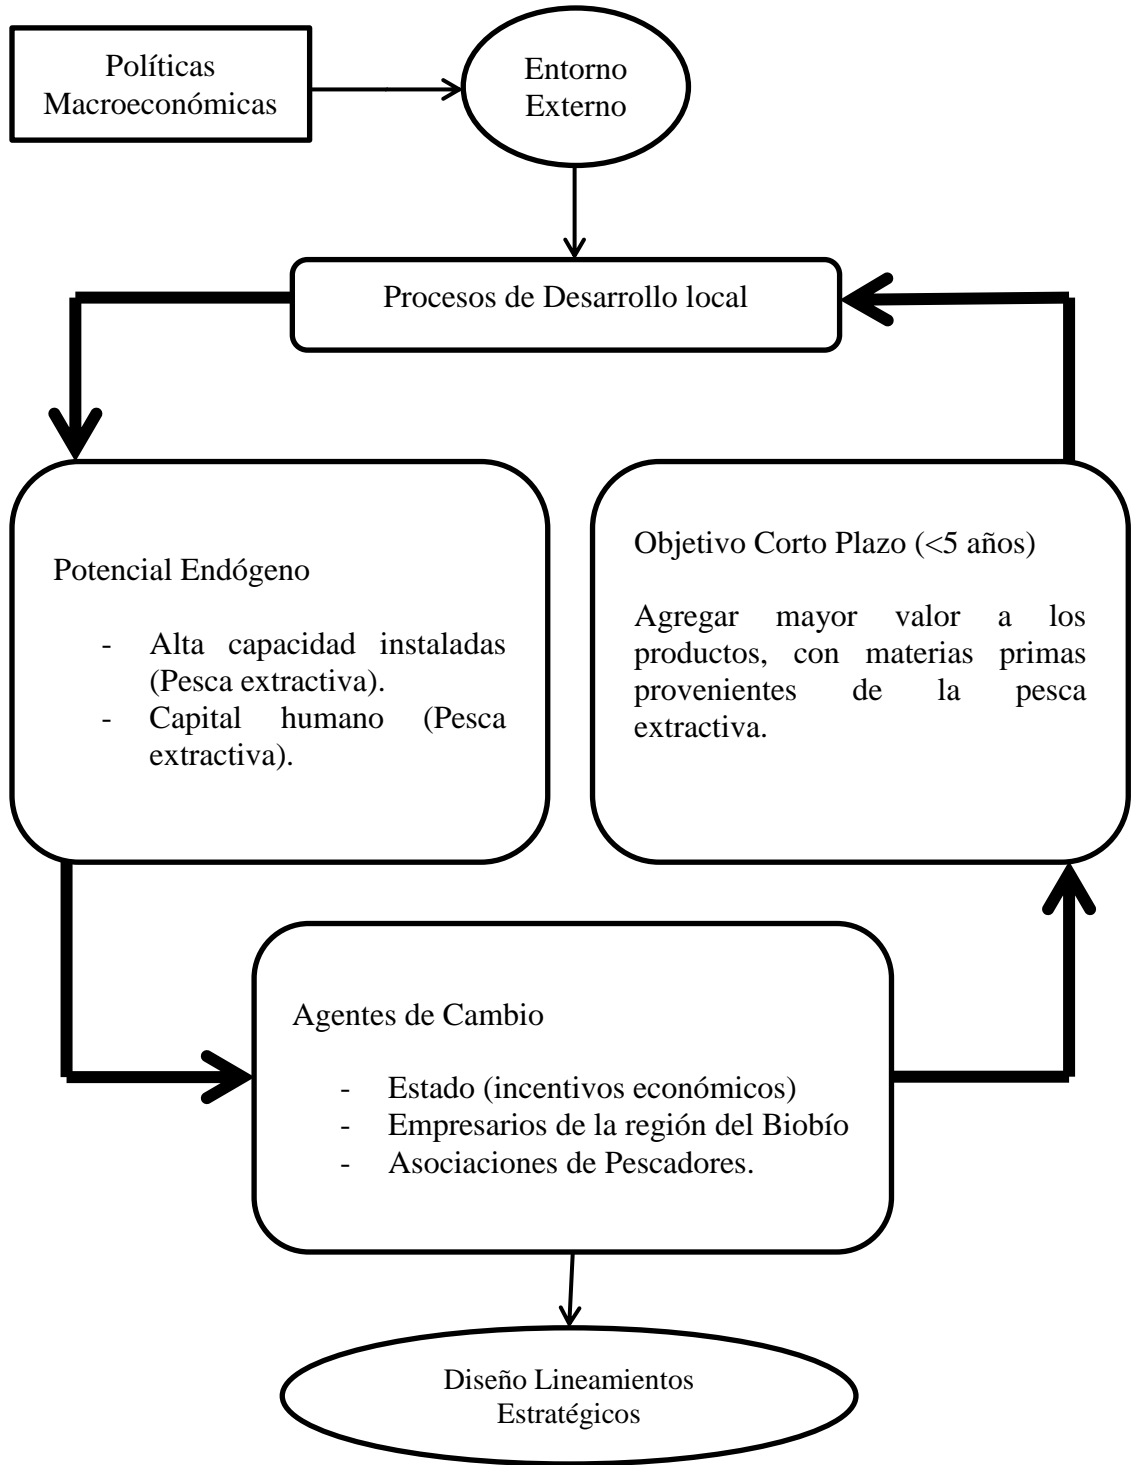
Políticas Macroeconómicas

Entorno Externo

Procesos de Desarrollo local

Potencial Endógeno

- Alta capacidad instaladas (Pesca extractiva).
- Capital humano (Pesca extractiva).

Objetivo Corto Plazo (<5 años)

Agregar mayor valor a los productos, con materias primas provenientes de la pesca extractiva.

Agentes de Cambio

- Estado (incentivos económicos)
- Empresarios de la región del Biobío
- Asociaciones de Pescadores.

Diseño Lineamientos Estratégicos